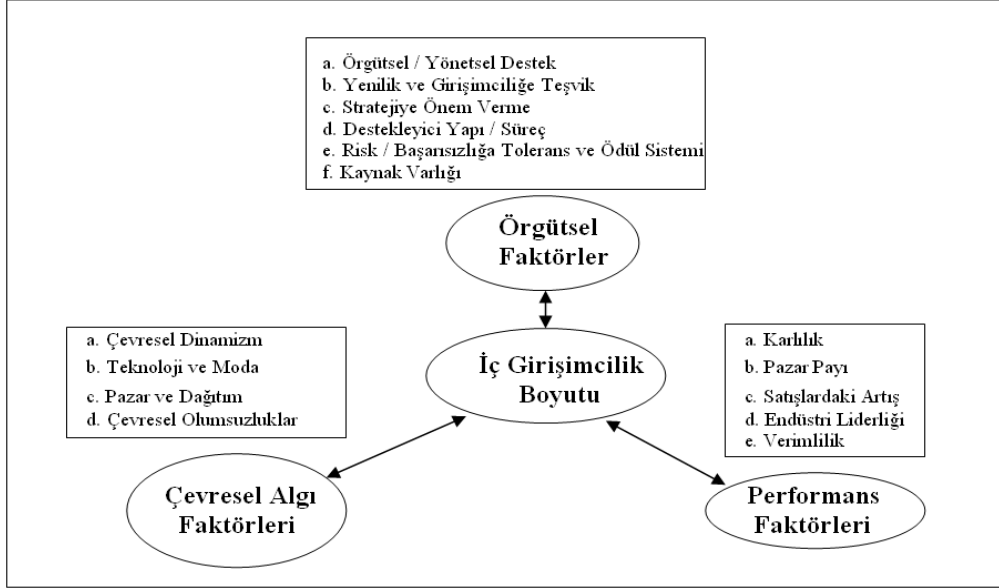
a. Örgütsel / Yönetsel Destek
b. Yenilik ve Girişimciliğe Teşvik
c. Stratejiye Önem Verme
d. Destekleyici Yapı / Süreç
e. Risk / Başarısızlığa Tolerans ve Ödül Sistemi
f. Kaynak Varlığı

Örgütsel Faktörler

a. Çevresel Dinamizm
b. Teknoloji ve Moda
c. Pazar ve Dağıtım
d. Çevresel Olumsuzluklar

İç Girişimcilik Boyutu

a. Karlılık
b. Pazar Payı
c. Satışlardaki Artış
d. Endüstri Liderliği
e. Verimlilik

Çevresel Algı Faktörleri

Performans Faktörleri